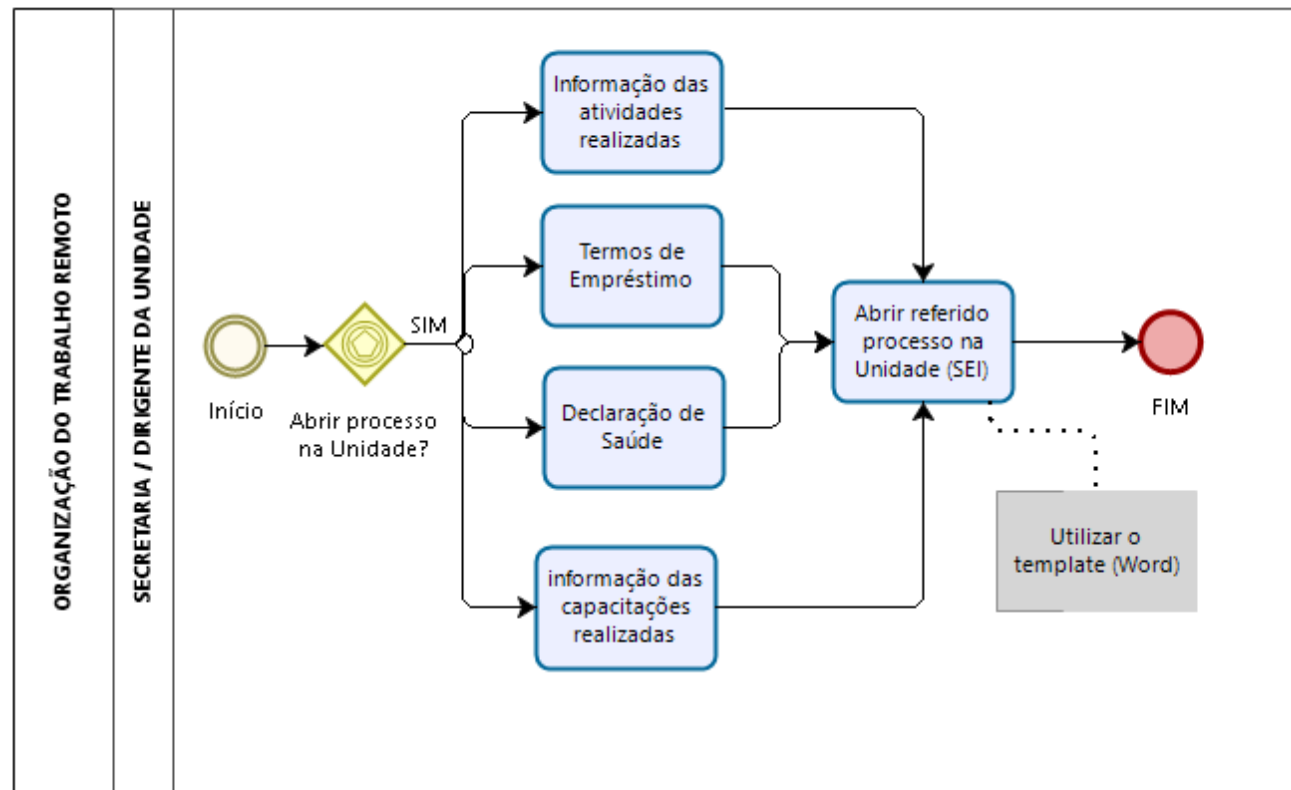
ORGANIZAÇÃO DO TRABALHO REMOTO

SECRETARIA / DIRIGENTE DA UNIDADE

Início

Abrir processo na Unidade?

SIM

Informação das atividades realizadas

Termos de Empréstimo

Declaração de Saúde

informação das capacitações realizadas

Abrir referido processo na Unidade (SEI)

FIM

Utilizar o template (Word)